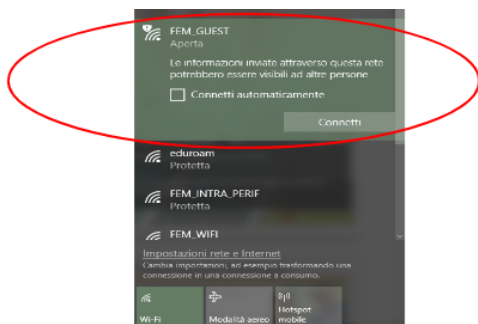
FEM_GUEST
Aperta

Le informazioni inviate attraverso questa rete potrebbero essere visibili ad altre persone

Connetti automaticamente

Connetti

eduroam
Protetta

FEM_INTRA_PERIF
Protetta

FEM_WIFI

Impostazioni rete e Internet
Cambia impostazioni, ad esempio trasformando una connessione in una connessione a consumo.

Wi-Fi

Modalità aereo

Hotspot mobile